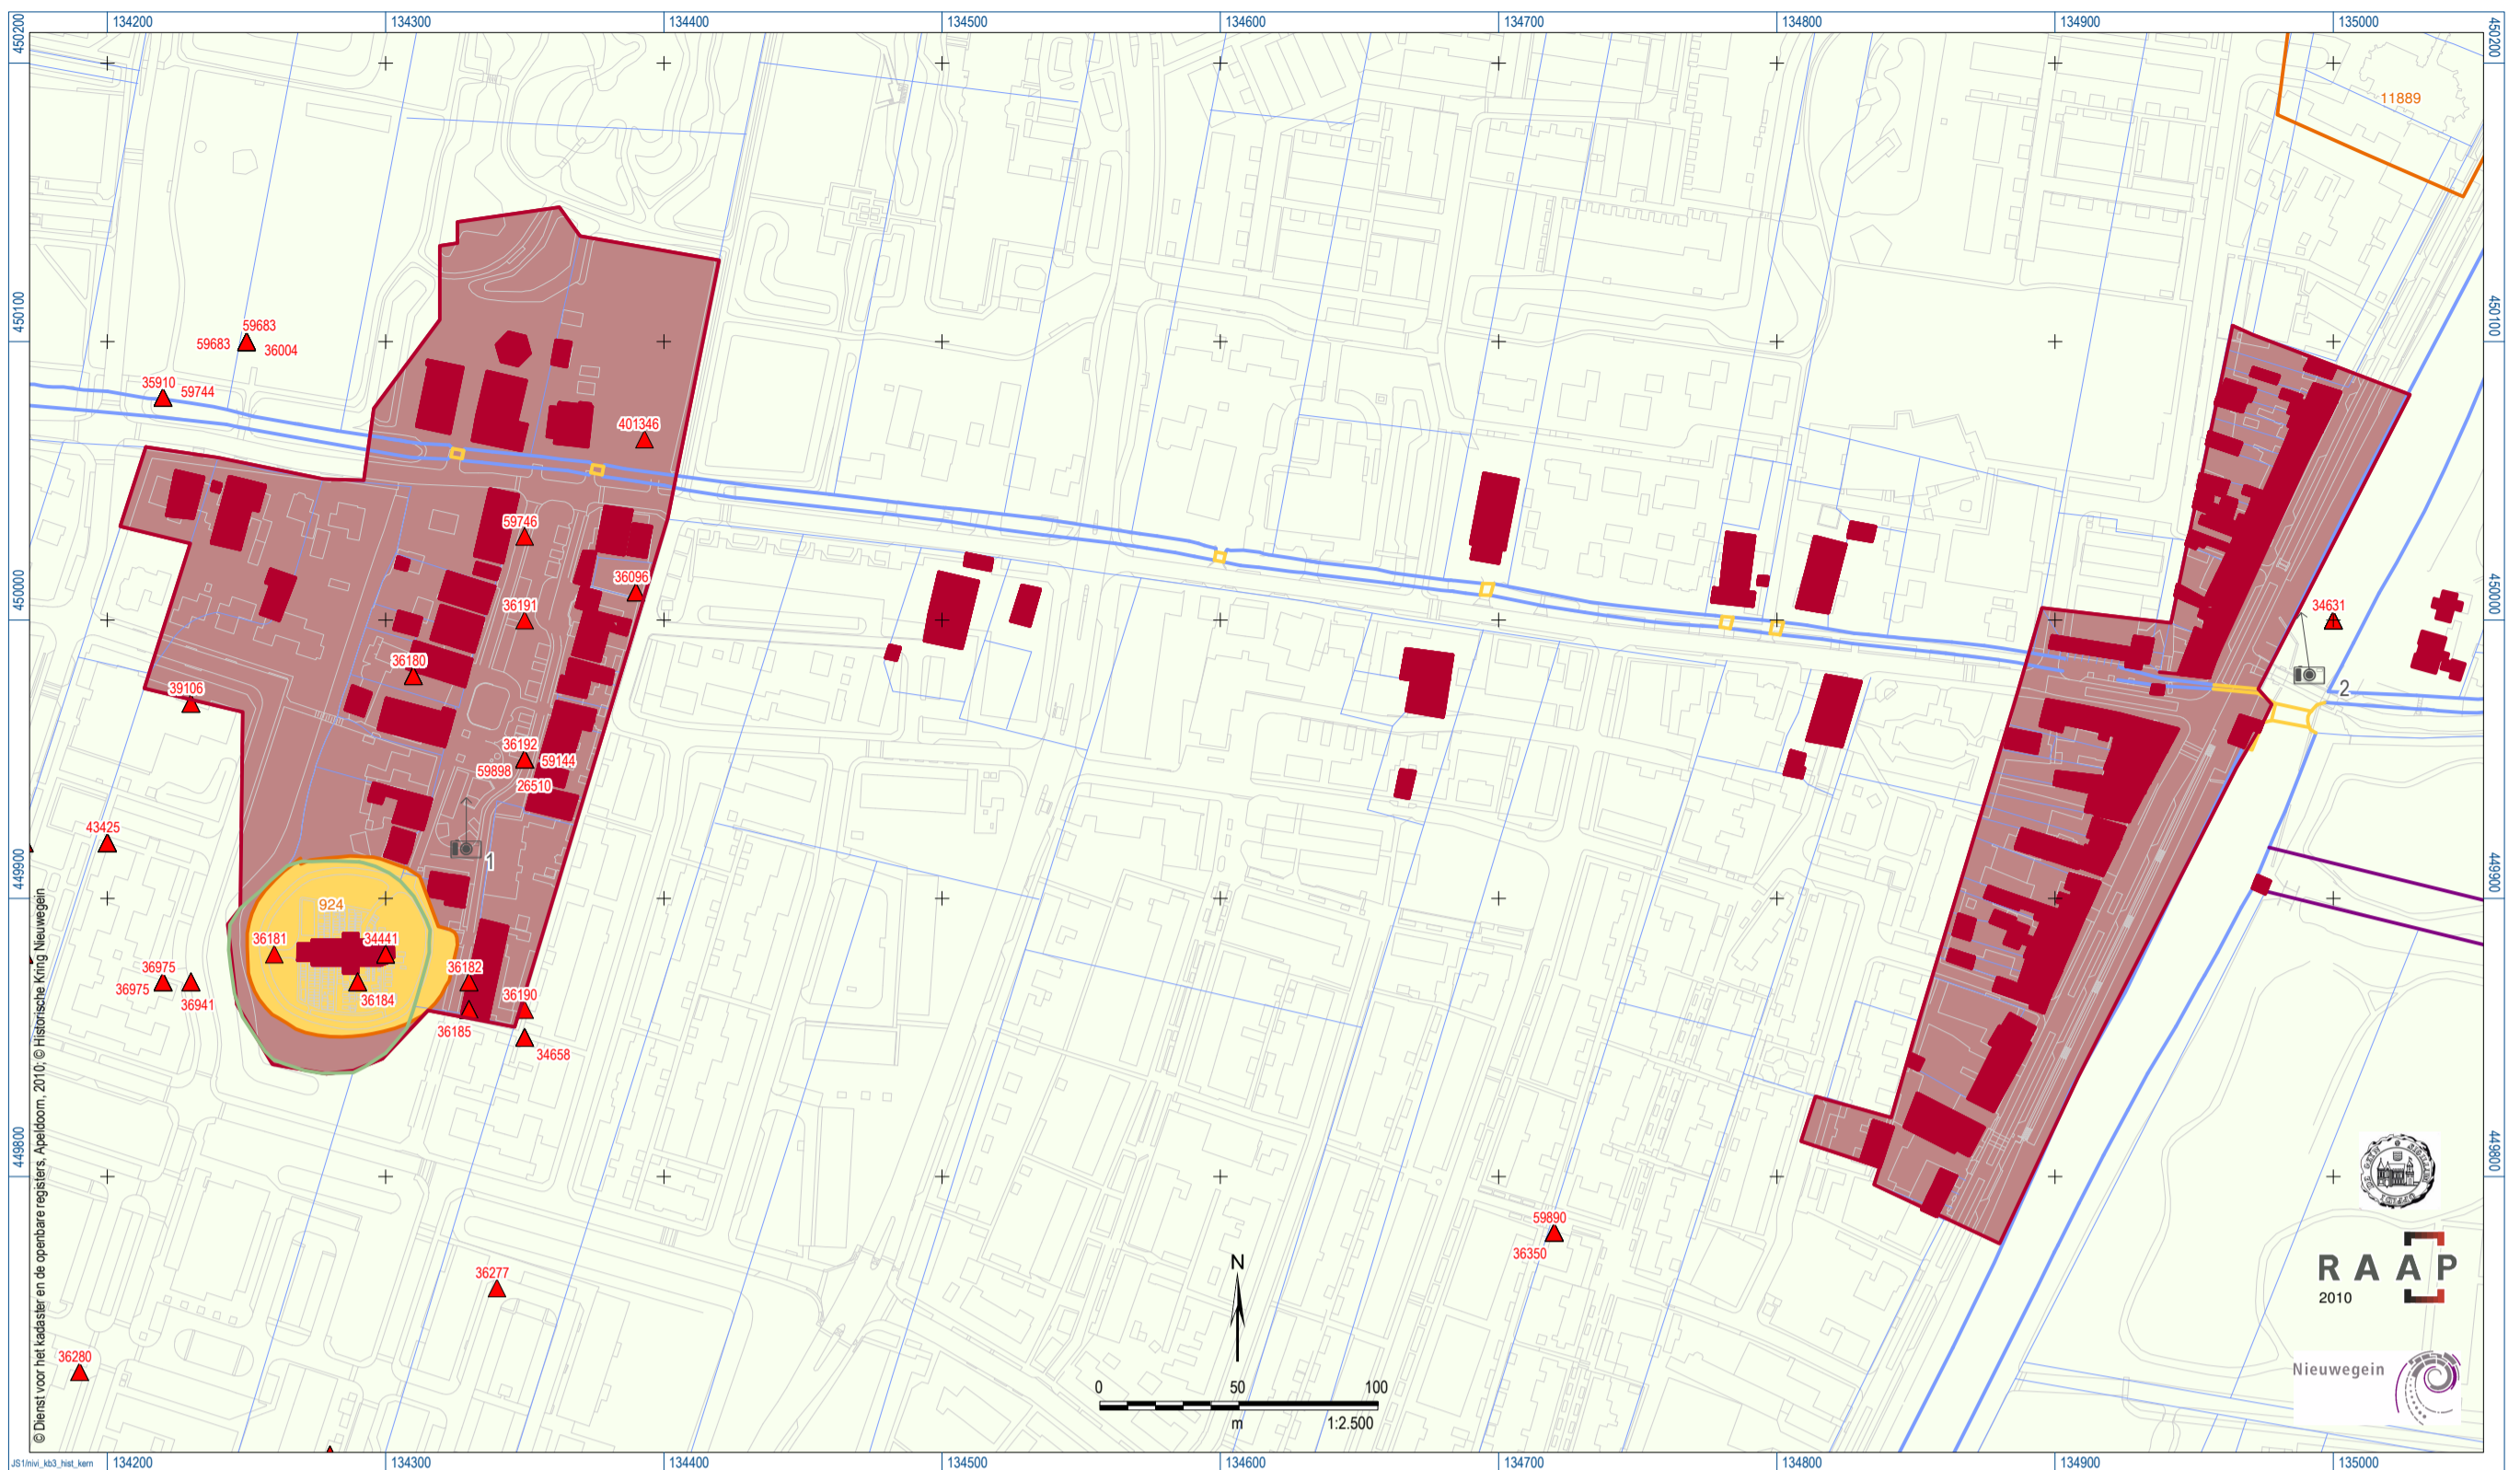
134200 134300 134400 134500 134600 134700 134800 134900 135000

450200 450100 450000 449900 449800

11889

59683
59683 36004
35910 59744
401346
59746
36096
36191
36180
39106
36192
59898 59144
26510
43425
1
924
36181 34441
36975
36975 36941
36184
36182
36190
36185
34658
34631
2
59890
36350
36277
36280

N
0 50 100
m 1:2.500

RAAP
2010
Nieuwegein

© Dienst voor het kadaster en de openbare registers, Apeldoorn, 2010; © Historische Kring Nieuwegein

JS1\nivi_kb3_hist_kern